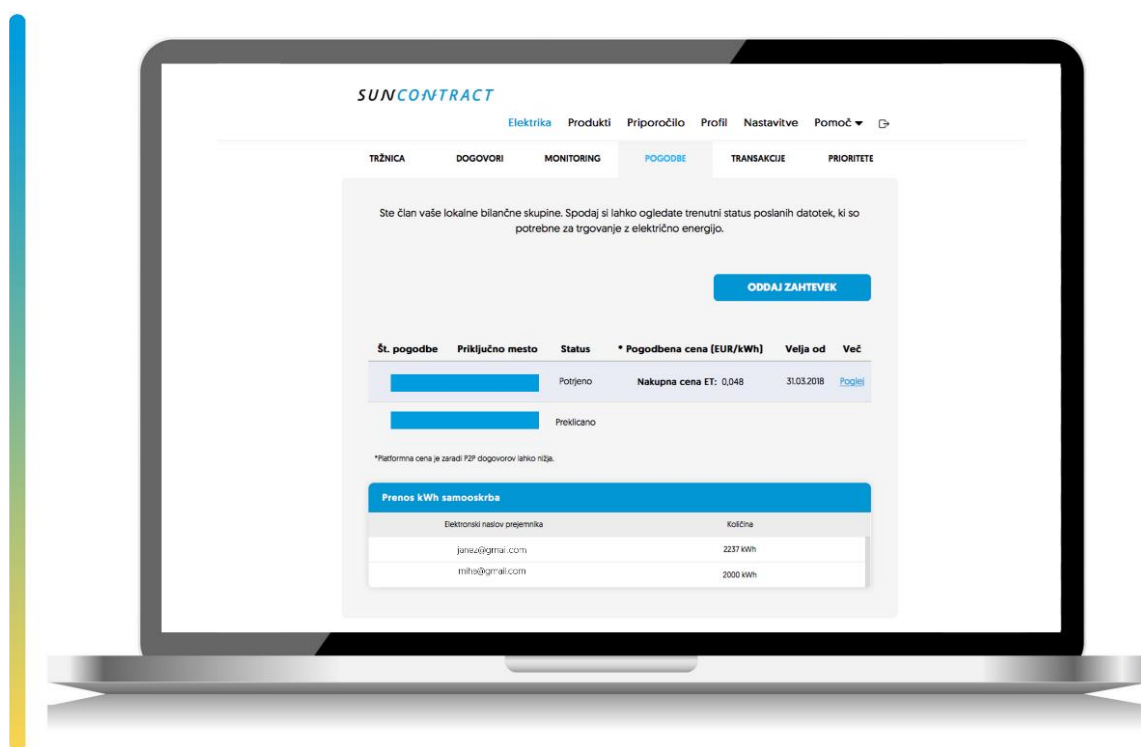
SUNCONTRACT

Elektrika Produkti Priporočilo Profil Nastavitve Pomoč

TRŽNICA DOGOVORI MONITORING POGODBE TRANSAKCIJE PRIORITETE

Ste član vaše lokalne bilančne skupine. Spodaj si lahko ogledate trenutni status poslanih datotek, ki so potrebne za trgovanje z električno energijo.

ODDAJ ZAHTEVEK

| Št. pogodbe | Priključno mesto | Status | * Pogodbena cena [EUR/kWh] | Velja od | Več |
|---|---|---|---|---|---|
| | | Potrjeno | Nakupna cena ET: 0,048 | 31.03.2018 | Poglej |
| | | Preklicano | | | |

*Platformna cena je zaradi P2P dogovorov lahko nižja.

Prenos kWh samooskrba

| Elektronski naslov prejemnika | Količina |
|---|---|
| janez@gmail.com | 2237 kWh |
| miha@gmail.com | 2000 kWh |